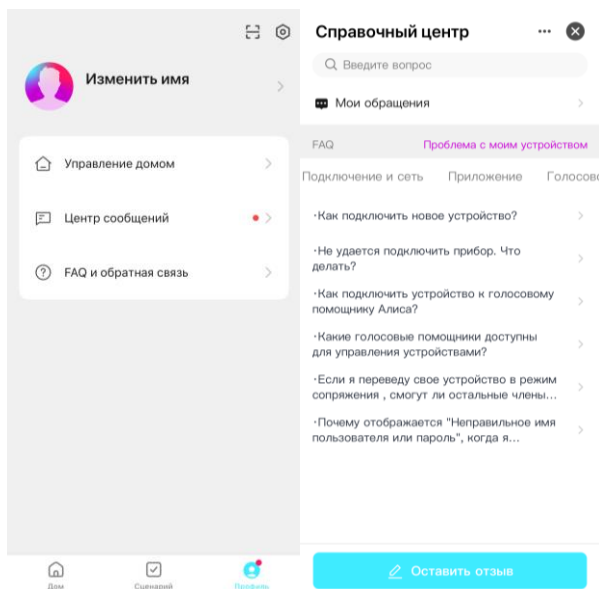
Изменить имя

Управление домом

Центр сообщений

FAQ и обратная связь

Дом

Сценарии

Профиль

Справочный центр

Введите вопрос

Мои обращения

FAQ

Проблема с моим устройством

Подключение и сеть

Приложение

Голосово

·Как подключить новое устройство?

·Не удается подключить прибор. Что делать?

·Как подключить устройство к голосовому помощнику Алиса?

·Какие голосовые помощники доступны для управления устройствами?

·Если я переведу свое устройство в режим сопряжения , смогут ли остальные члены...

·Почему отображается "Неправильное имя пользователя или пароль", когда я...

Оставить отзыв